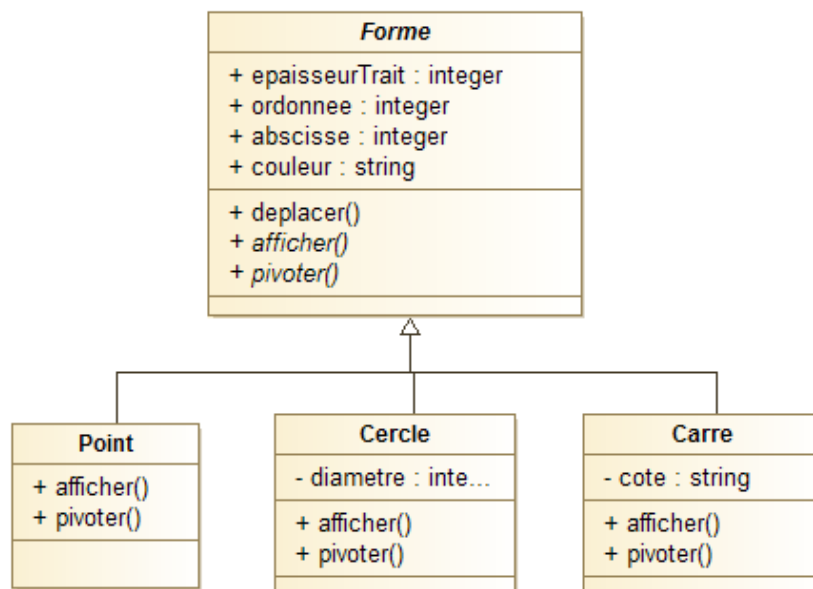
Forme

+ epaisseurTrait : integer
+ ordonnee : integer
+ abscisse : integer
+ couleur : string

+ deplacer()
+ afficher()
+ pivoter()

Point

+ afficher()
+ pivoter()

Cercle

- diametre : inte...

+ afficher()
+ pivoter()

Carre

- cote : string

+ afficher()
+ pivoter()